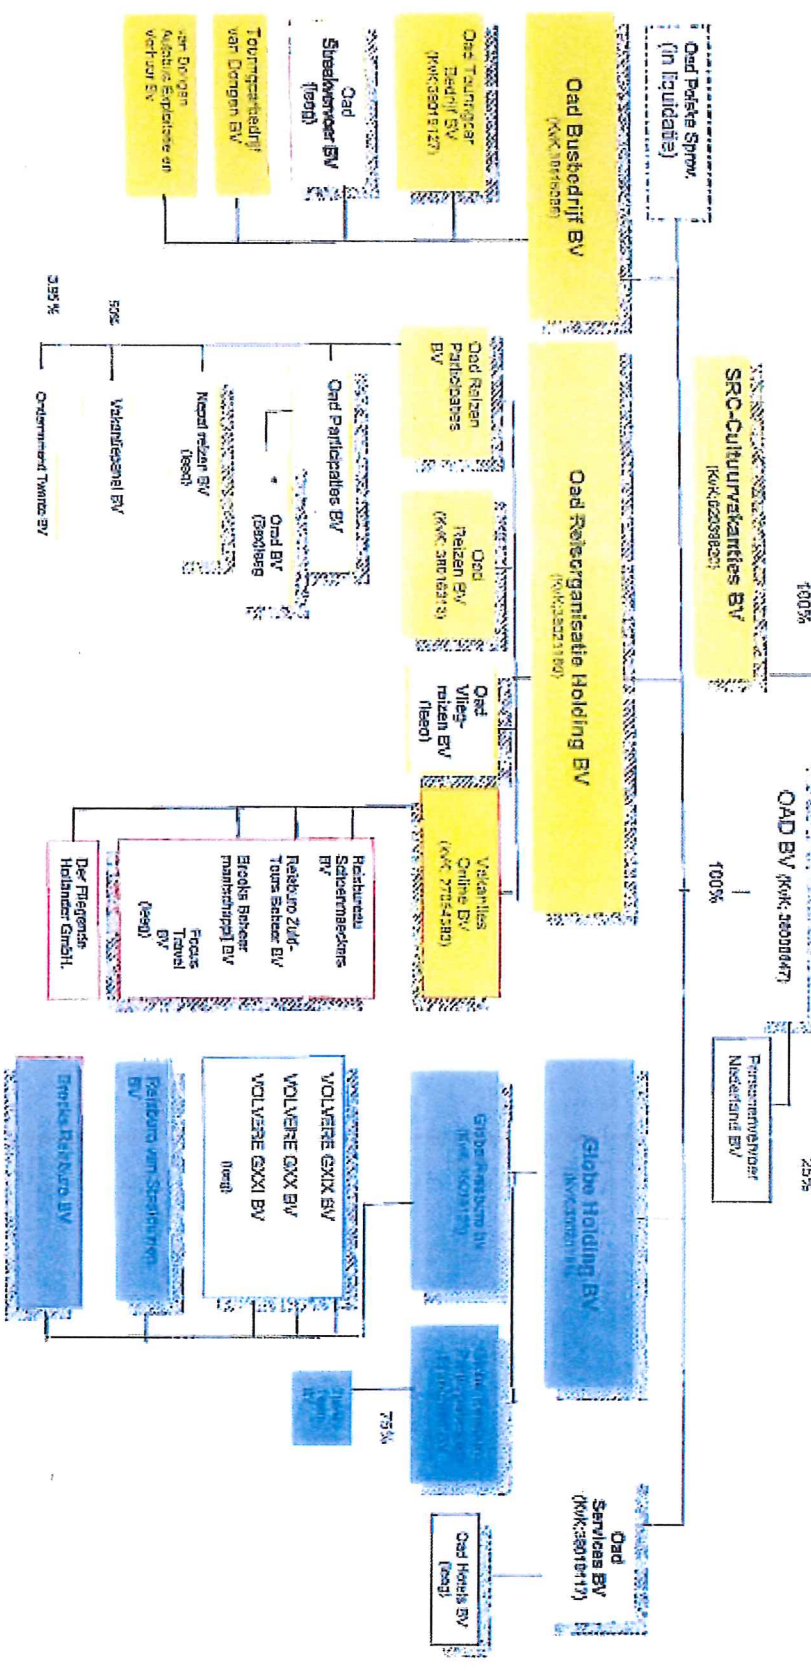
OAD BV (KvK:38000047)

100%

100%

SRC-Cultuurvakanties BV
(KvK:62239820)

Oad Polske Sprow.
(in liquidatie)

Oad Busbedrijf BV
(KvK:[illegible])

Oad Touringcar Bedrijf BV
(KvK:38018127)

Oad Streekvervoer BV
(leeg)

Touringcarbedrijf van Dongen BV

van Dongen Autobus Exploitatie en verhuur BV

Oad Reisorganisatie Holding BV
(KvK:38021180)

Oad Reizen Participaties BV

Oad Participaties BV

Oad BV (Beckum)

Nepal reizen BV (leeg)

50%

Vakantiepanel BV

3,95 %

Ondernemend Twente BV

Oad Reizen BV
(KvK:38016273)

Oad Vliegreizen BV (leeg)

Vakanties Online BV
(KvK: 37054583)

Reisburo Scheenmeekers BV

Reisburo Zuid-Tours Bieber BV

Brooks Beheer maatschappij BV

Focus Travel BV (leeg)

Der Fliegende Hollander GmbH.

Pensioenvehikel Nederland BV

25%

Globe Holding BV
(KvK:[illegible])

Globe Reisburo BV
(KvK:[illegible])

VOLVERE GXIX BV
VOLVERE GXX BV
VOLVERE GXXI BV
(leeg)

Reisburo van Seenhoven BV

Brooks Reisburo BV

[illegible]

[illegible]

75%

Oad Services BV
(KvK:38010117)

Oad Hotels BV
(leeg)